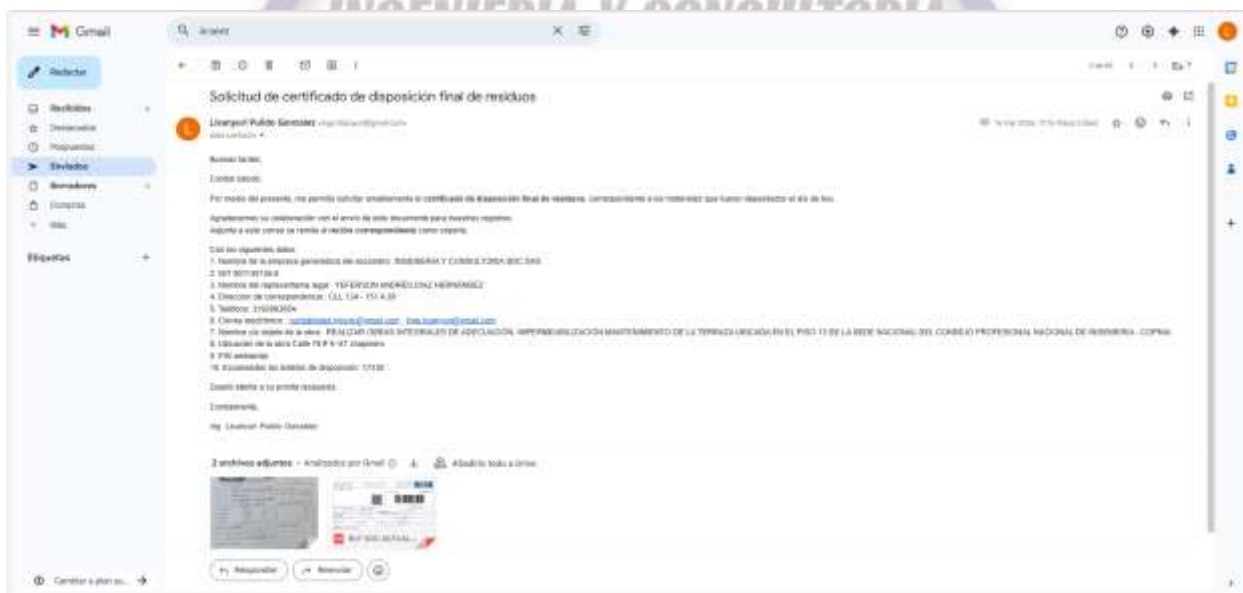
Gmail

Redactar

Recibidos
Destacados
Pospuestos
Enviados
Borradores
Compras
Más

Etiquetas

Solicitud de certificado de disposición final de residuos

Liseyvol Pulido González

Buenas tardes,

Cordial saludo.

Por medio del presente, me permito solicitar amablemente el certificado de disposición final de residuos, correspondiente a los materiales que fueron dispuestos el día de hoy.

Agradecemos su colaboración con el envío de este documento para nuestros registros.
Adjunto a este correo se remite el recibo correspondiente como soporte.

Con los siguientes datos:
1. Nombre de la empresa generadora del escombro: INGENIERIA Y CONSULTORIA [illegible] SAS
2. NIT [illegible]
3. Nombre del representante legal: YEFERSON ANDRÉS DIAZ HERNANDEZ
4. Dirección de correspondencia: CLL 134 - 151 A 39
5. Teléfono: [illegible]
6. Correo electrónico: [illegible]
7. Nombre u objeto de la obra: REALIZAR OBRAS INTEGRALES DE ADECUACIÓN, IMPERMEABILIZACIÓN MANTENIMIENTO DE LA TERRAZA UBICADA EN EL PISO 13 DE LA SEDE NACIONAL DEL CONSEJO PROFESIONAL NACIONAL DE INGENIERIA - COPNIA
8. Ubicación de la obra Calle 78 # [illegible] Chapinero
9. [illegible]
10. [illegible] 17336

Quedo atenta a su pronta respuesta.

Cordialmente,

Ing. Liseyvol Pulido González

2 archivos adjuntos • Analizados por Gmail

Añadir todo a Drive

Responder
Reenviar